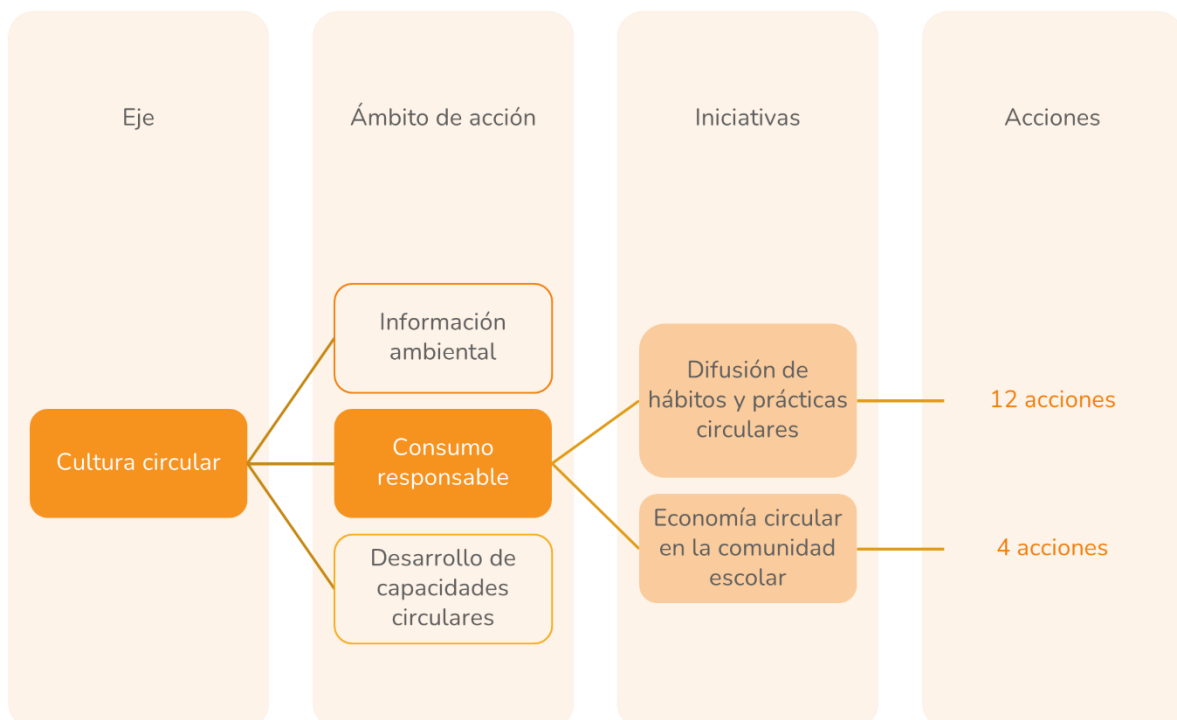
Eje

Ámbito de acción

Iniciativas

Acciones

Cultura circular

Información ambiental

Consumo responsable

Desarrollo de capacidades circulares

Difusión de hábitos y prácticas circulares

12 acciones

Economía circular en la comunidad escolar

4 acciones